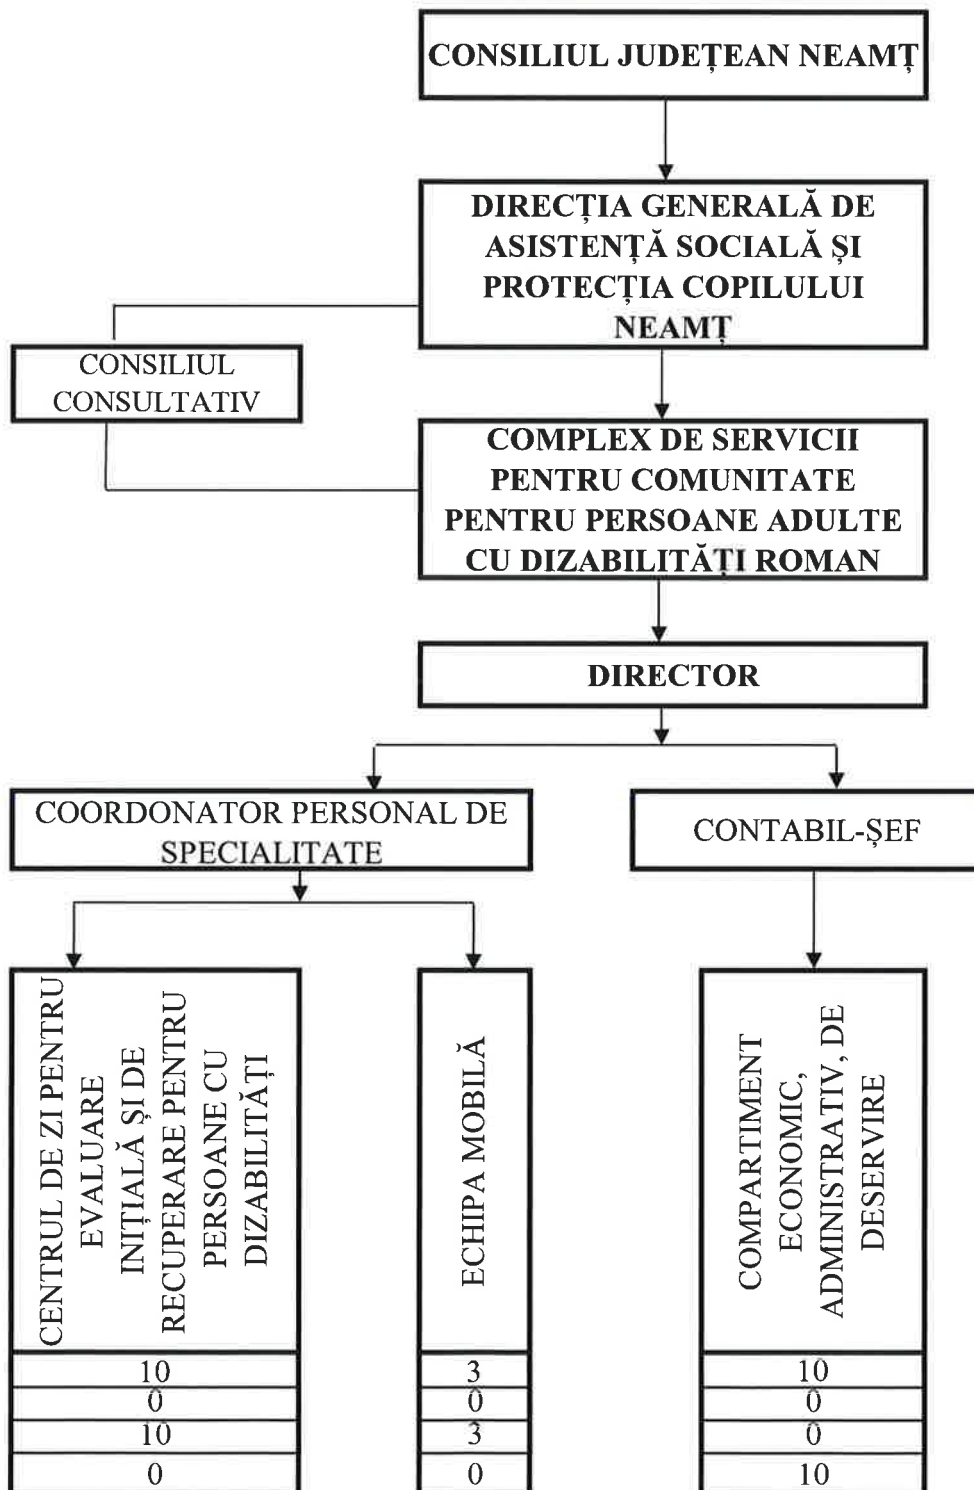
CONSILIUL JUDEȚEAN NEAMȚ

DIRECȚIA GENERALĂ DE ASISTENȚĂ SOCIALĂ ȘI PROTECȚIA COPILULUI NEAMȚ

CONSILIUL CONSULTATIV

COMPLEX DE SERVICII PENTRU COMUNITATE PENTRU PERSOANE ADULTE CU DIZABILITĂȚI ROMAN

DIRECTOR

COORDONATOR PERSONAL DE SPECIALITATE

CONTABIL-ȘEF

CENTRUL DE ZI PENTRU EVALUARE INIȚIALĂ ȘI DE RECUPERARE PENTRU PERSOANE CU DIZABILITĂȚI

| 10 |
|---|
| 0 |
| 10 |
| 0 |

ECHIPA MOBILĂ

| 3 |
|---|
| 0 |
| 3 |
| 0 |

COMPARTIMENT ECONOMIC, ADMINISTRATIV, DE DESERVIRE

| 10 |
|---|
| 0 |
| 0 |
| 10 |